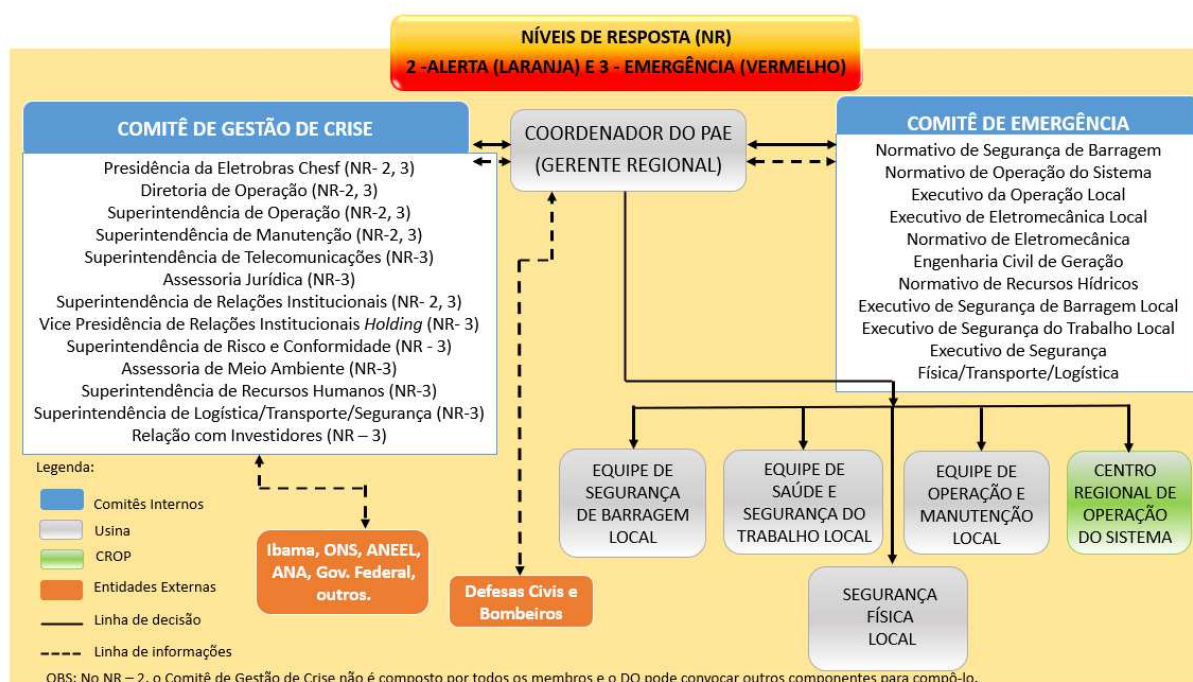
NÍVEIS DE RESPOSTA (NR)
2 -ALERTA (LARANJA) E 3 - EMERGÊNCIA (VERMELHO)

COMITÊ DE GESTÃO DE CRISE
Presidência da Eletrobras Chesf (NR- 2, 3)
Diretoria de Operação (NR-2, 3)
Superintendência de Operação (NR-2, 3)
Superintendência de Manutenção (NR-2, 3)
Superintendência de Telecomunicações (NR-3)
Assessoria Jurídica (NR-3)
Superintendência de Relações Institucionais (NR- 2, 3)
Vice Presidência de Relações Institucionais Holding (NR- 3)
Superintendência de Risco e Conformidade (NR - 3)
Assessoria de Meio Ambiente (NR-3)
Superintendência de Recursos Humanos (NR-3)
Superintendência de Logística/Transporte/Segurança (NR-3)
Relação com Investidores (NR – 3)

COORDENADOR DO PAE
(GERENTE REGIONAL)

COMITÊ DE EMERGÊNCIA
Normativo de Segurança de Barragem
Normativo de Operação do Sistema
Executivo da Operação Local
Executivo de Eletromecânica Local
Normativo de Eletromecânica
Engenharia Civil de Geração
Normativo de Recursos Hídricos
Executivo de Segurança de Barragem Local
Executivo de Segurança do Trabalho Local
Executivo de Segurança
Física/Transporte/Logística

Legenda:
Comitês Internos
Usina
CROP
Entidades Externas
Linha de decisão
Linha de informações

Ibama, ONS, ANEEL, ANA, Gov. Federal, outros.

Defesas Civis e Bombeiros

EQUIPE DE SEGURANÇA DE BARRAGEM LOCAL

EQUIPE DE SAÚDE E SEGURANÇA DO TRABALHO LOCAL

EQUIPE DE OPERAÇÃO E MANUTENÇÃO LOCAL

CENTRO REGIONAL DE OPERAÇÃO DO SISTEMA

SEGURANÇA FÍSICA LOCAL

OBS: No NR – 2, o Comitê de Gestão de Crise não é composto por todos os membros e o DO pode convocar outros componentes para compô-lo.